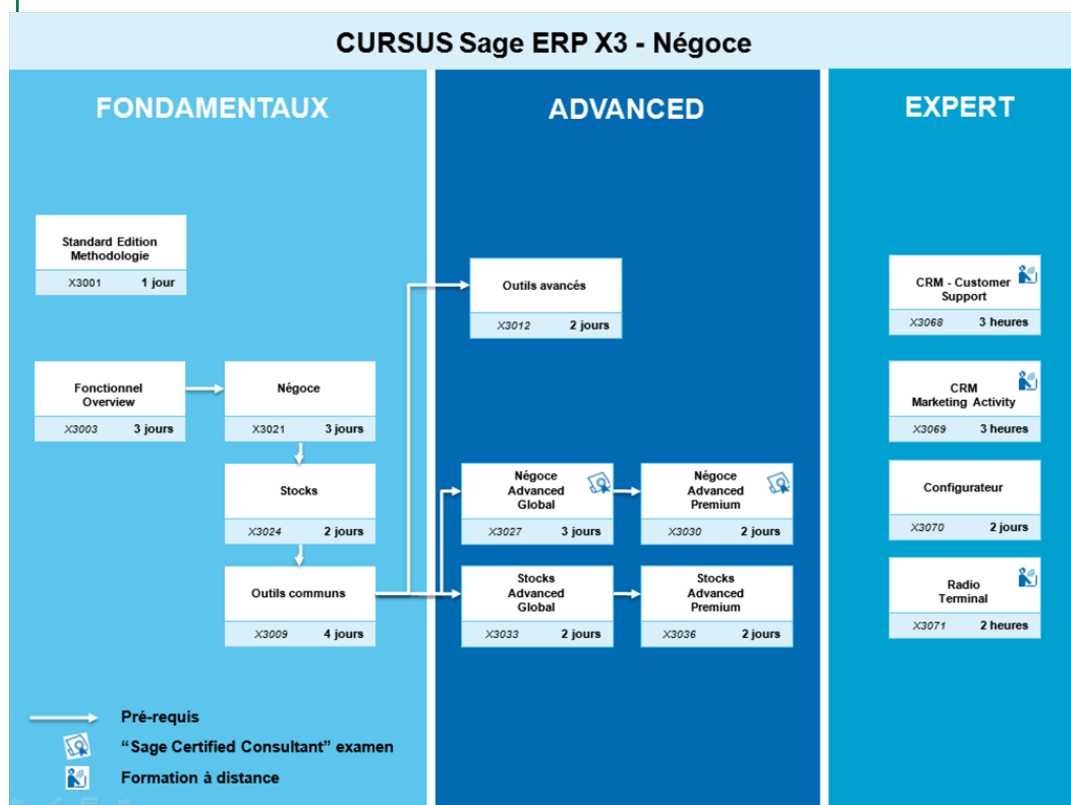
CURSUS Sage ERP X3 - Négoce

FONDAMENTAUX

Standard Edition Methodologie
X3001 1 jour

Fonctionnel Overview
X3003 3 jours

Négoce
X3021 3 jours

Stocks
X3024 2 jours

Outils communs
X3009 4 jours

ADVANCED

Outils avancés
X3012 2 jours

Négoce Advanced Global
X3027 3 jours

Négoce Advanced Premium
X3030 2 jours

Stocks Advanced Global
X3033 2 jours

Stocks Advanced Premium
X3036 2 jours

EXPERT

CRM - Customer Support
X3068 3 heures

CRM Marketing Activity
X3069 3 heures

Configurateur
X3070 2 jours

Radio Terminal
X3071 2 heures

Pré-requis
“Sage Certified Consultant” examen
Formation à distance